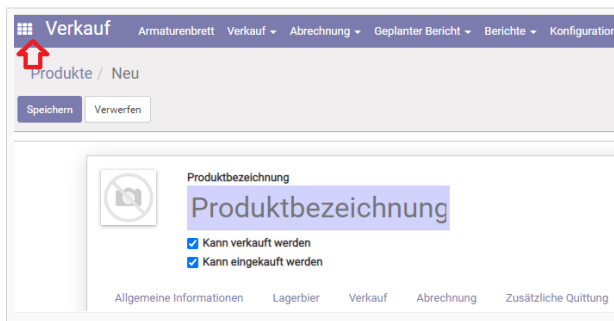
Verkauf Armaturenbrett Verkauf Abrechnung Geplanter Bericht Berichte Konfiguration

Produkte / Neu

Speichern Verwerfen

Produktbezeichnung

Produktbezeichnung

Kann verkauft werden

Kann eingekauft werden

Allgemeine Informationen Lagerbier Verkauf Abrechnung Zusätzliche Quittung